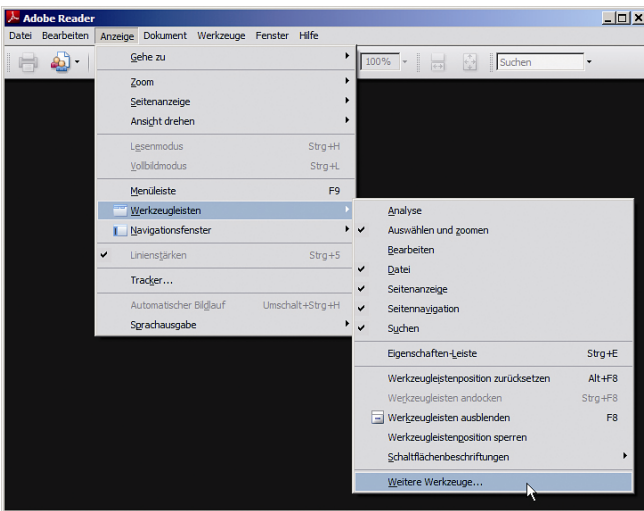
Adobe Reader

Datei Bearbeiten Anzeige Dokument Werkzeuge Fenster Hilfe

100%

Suchen

Gehe zu

Zoom
Seitenanzeige
Ansicht drehen

Lesenmodus Strg+H
Vollbildmodus Strg+L

Menüleiste F9
Werkzeugleisten
Navigationsfenster

Linienstärken Strg+5

Tracker...

Automatischer Bildlauf Umschalt+Strg+H
Sprachausgabe

Analyse
Auswählen und zoomen
Bearbeiten
Datei
Seitenanzeige
Seitennavigation
Suchen

Eigenschaften-Leiste Strg+E

Werkzeugleistenposition zurücksetzen Alt+F8
Werkzeugleisten andocken Strg+F8
Werkzeugleisten ausblenden F8
Werkzeugleistenposition sperren
Schaltflächenbeschriftungen

Weitere Werkzeuge...